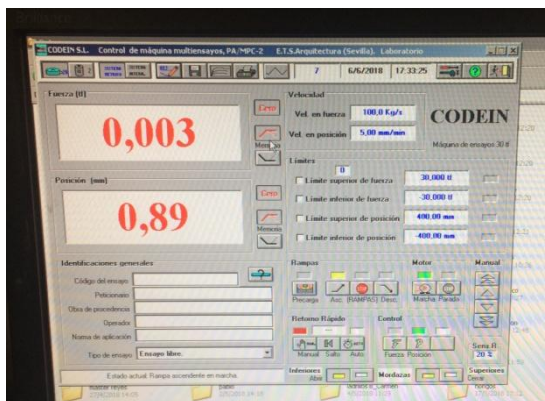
CODEIN S.L. Control de máquina multiensayos, PA/MPC-2 E.T.S.Arquitectura (Sevilla). Laboratorio

7 6/6/2018 17:33:25

Fuerza (t)

0,003

Cero

Memoria

Posición (mm)

0,89

Cero

Memoria

Velocidad

Vel. en fuerza 100,0 Kg/s

Vel. en posición 5,00 mm/min

CODEIN

Máquina de ensayos 30 t

Límites

0

Límite superior de fuerza 30,000 t

Límite inferior de fuerza -30,000 t

Límite superior de posición 400,00 mm

Límite inferior de posición 400,00 mm

Identificaciones generales

Código del ensayo

Peticionario

Obra de procedencia

Operador

Norma de aplicación

Tipo de ensayo Ensayo libre.

Rampas

Precarga Asc. (RAMPAS) Desc.

Motor

Marcha Parado

Manual

Retorno Rápido

Manual Salto Auto

Control

Fuerza Posición

Sens. R

20 %

Estado actual: Rampa ascendente en marcha.

Inferiores Abrir

Mordazas

Superiores Cerrar